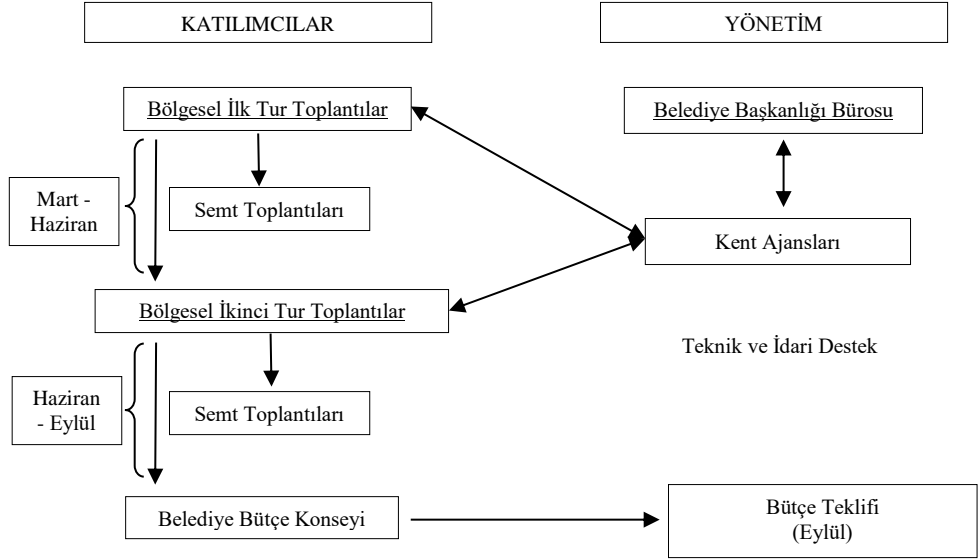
KATILIMCILAR

YÖNETİM

Bölgesel İlk Tur Toplantılar

Belediye Başkanlığı Bürosu

Mart - Haziran

Semt Toplantıları

Kent Ajansları

Bölgesel İkinci Tur Toplantılar

Teknik ve İdari Destek

Haziran - Eylül

Semt Toplantıları

Belediye Bütçe Konseyi

Bütçe Teklifi (Eylül)